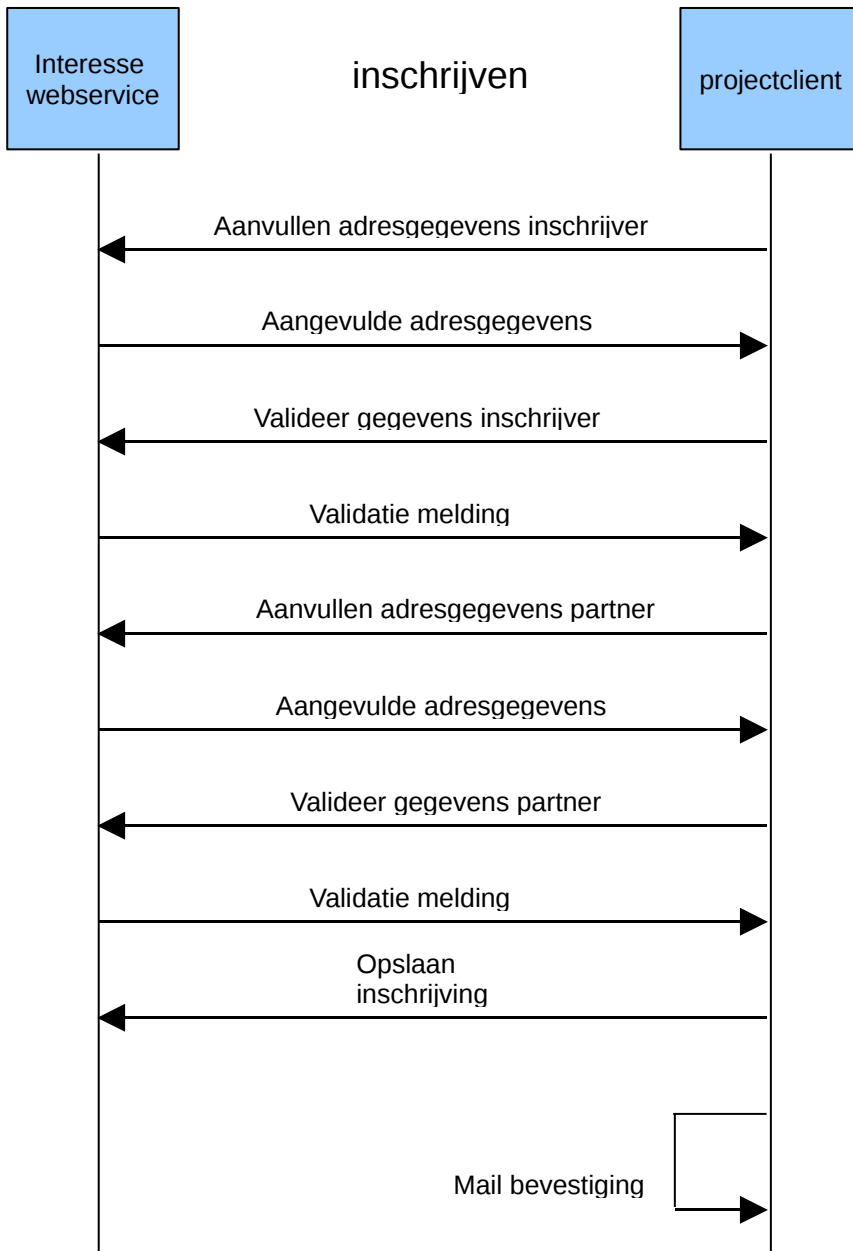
Interesse webservice

inschrijven

projectclient

Aanvullen adresgegevens inschrijver

Aangevulde adresgegevens

Valideer gegevens inschrijver

Validatie melding

Aanvullen adresgegevens partner

Aangevulde adresgegevens

Valideer gegevens partner

Validatie melding

Opslaan inschrijving

Mail bevestiging